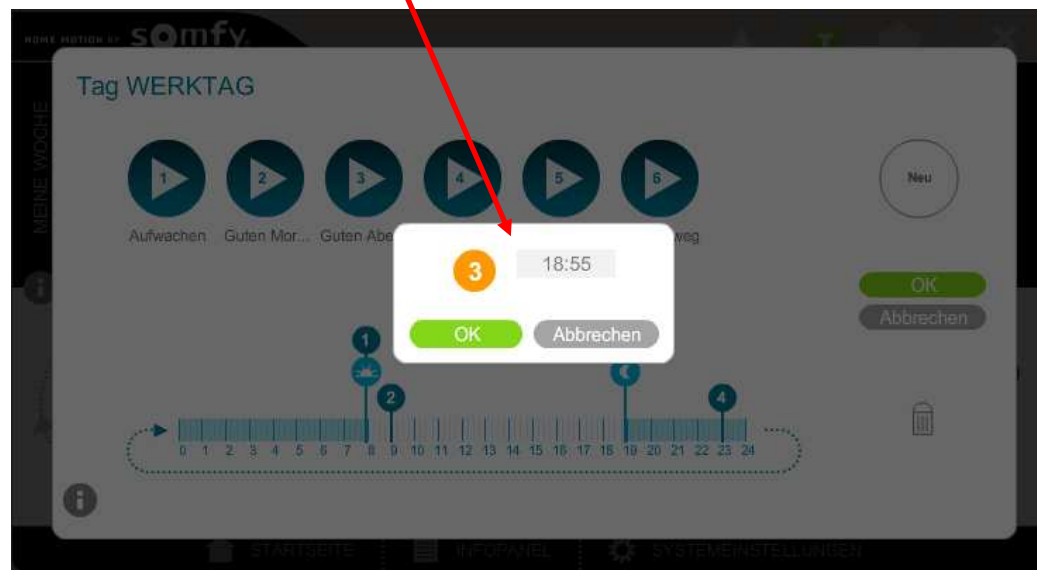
HOME MOTION BY somfy

Tag WERKTAG

MEINE WOCHE

1 2 3 4 5 6

Aufwachen Guten Mor... Guten Abe... weg

Neu

3 18:55

OK Abbrechen

OK
Abbrechen

1 2 4

0 1 2 3 4 5 6 7 8 9 10 11 12 13 14 15 16 17 18 19 20 21 22 23 24

STARTSEITE INFOPANEL SYSTEMEINSTELLUNGEN